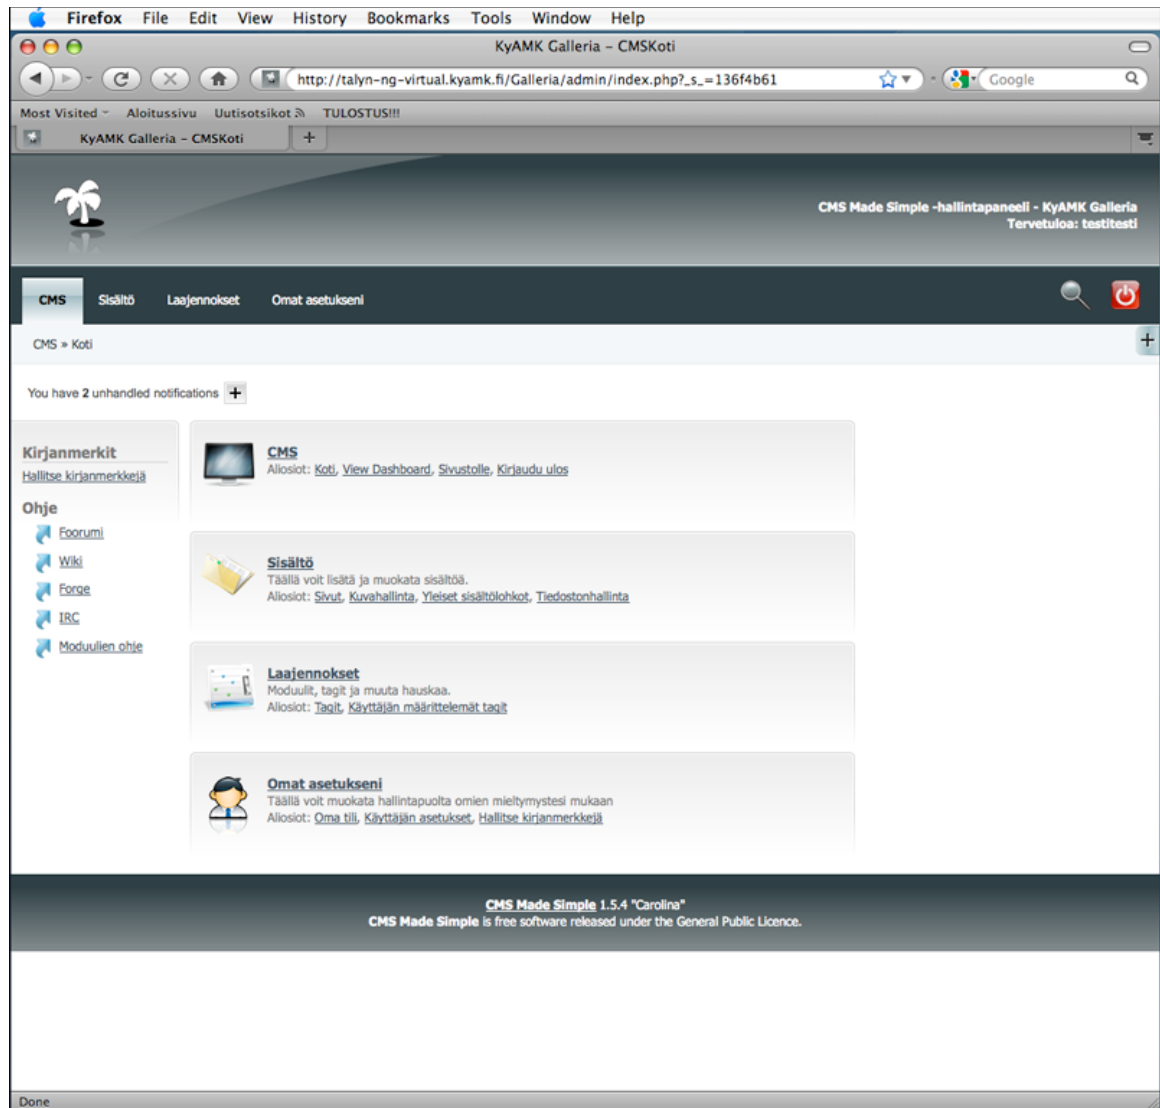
Firefox File Edit View History Bookmarks Tools Window Help

KyAMK Galleria – CMSKoti

http://talyn-ng-virtual.kyamk.fi/Galleria/admin/index.php?_s_=136f4b61

Google

Most Visited Aloitussivu Uutisotsikot TULOSTUS!!!

KyAMK Galleria – CMSKoti +

CMS Made Simple -hallintapaneeli - KyAMK Galleria
Tervetuloa: testitesti

CMS Sisältö Laajennokset Omat asetukseni

CMS » Koti

You have 2 unhandled notifications +

Kirjanmerkit
Hallitse kirjanmerkkejä

Ohje
Foorumi
Wiki
Forge
IRC
Moduulien ohje

CMS
Aliosiot: Koti, View Dashboard, Sivustolle, Kirjaudu ulos

Sisältö
Täällä voit lisätä ja muokata sisältöä.
Aliosiot: Sivut, Kuvahallinta, Yleiset sisältölohkot, Tiedostonhallinta

Laajennokset
Moduulit, tagit ja muuta hauskaa.
Aliosiot: Tagit, Käyttäjän määrittelemät tagit

Omat asetukseni
Täällä voit muokata hallintapuolta omien mieltymystesi mukaan
Aliosiot: Oma tili, Käyttäjän asetukset, Hallitse kirjanmerkkejä

CMS Made Simple 1.5.4 "Carolina"
CMS Made Simple is free software released under the General Public Licence.

Done